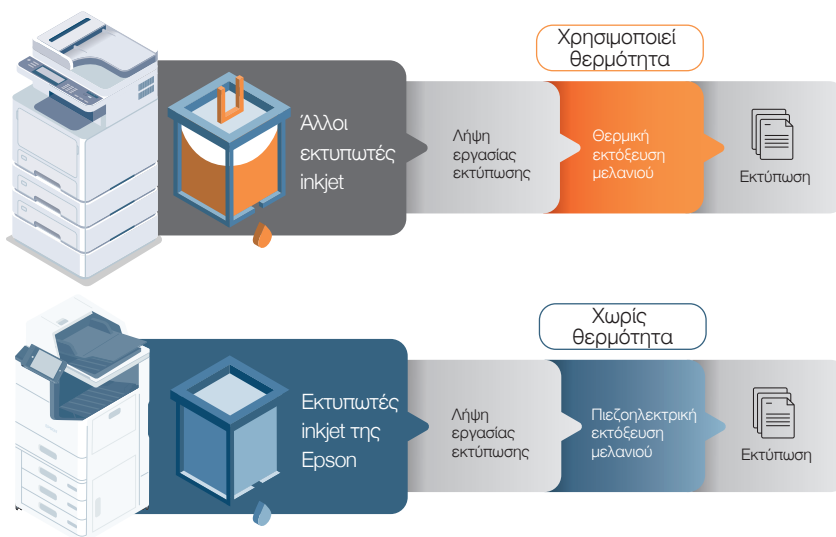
Χρησιμοποιεί θερμότητα

Άλλοι εκτυπωτές inkjet

Λήψη εργασίας εκτύπωσης

Θερμική εκτόξευση μελανιού

Εκτύπωση

Χωρίς θερμότητα

Εκτυπωτές inkjet της Epson

Λήψη εργασίας εκτύπωσης

Πιεζοηλεκτρική εκτόξευση μελανιού

Εκτύπωση